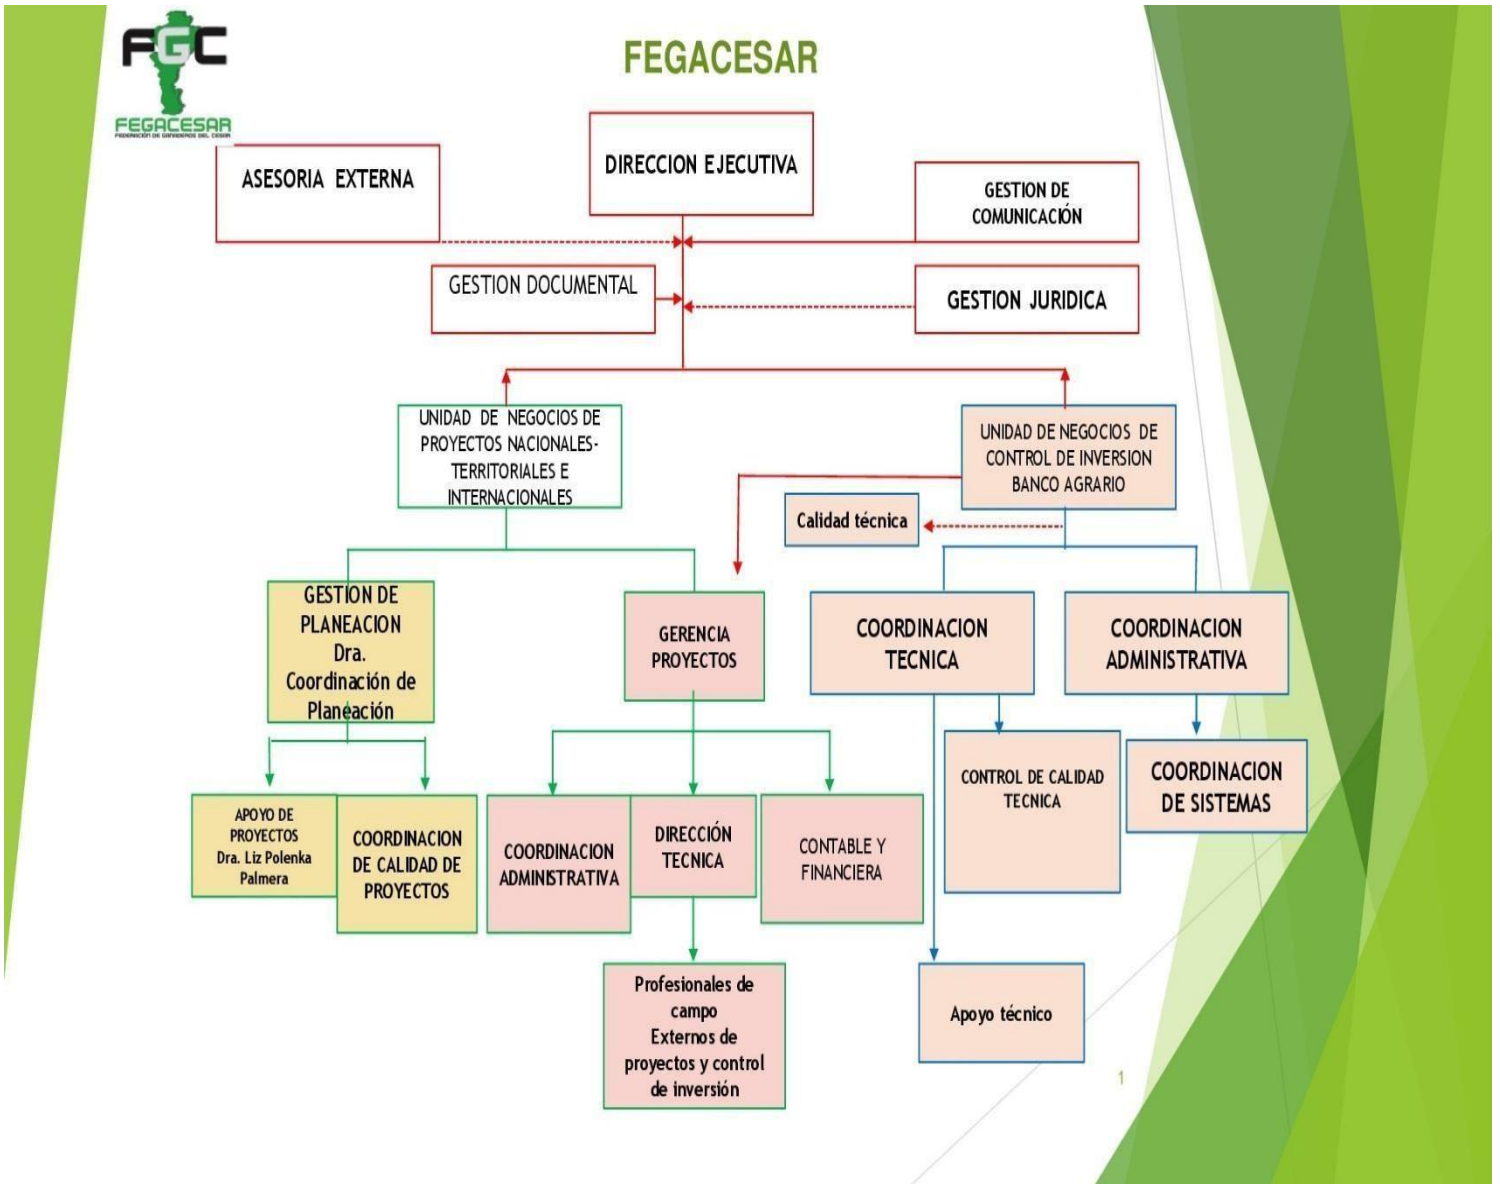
FGC
FEGACESAR
FEDERACIÓN DE GANADEROS DEL CESAR

FEGACESAR

DIRECCION EJECUTIVA

ASESORIA EXTERNA

GESTION DE COMUNICACIÓN

GESTION DOCUMENTAL

GESTION JURIDICA

UNIDAD DE NEGOCIOS DE PROYECTOS NACIONALES-TERRITORIALES E INTERNACIONALES

UNIDAD DE NEGOCIOS DE CONTROL DE INVERSION BANCO AGRARIO

Calidad técnica

GESTION DE PLANEACION Dra. Coordinación de Planeación

GERENCIA PROYECTOS

COORDINACION TECNICA

COORDINACION ADMINISTRATIVA

APOYO DE PROYECTOS Dra. Liz Polenka Palmera

COORDINACION DE CALIDAD DE PROYECTOS

COORDINACION ADMINISTRATIVA

DIRECCIÓN TECNICA

CONTABLE Y FINANCIERA

CONTROL DE CALIDAD TECNICA

COORDINACION DE SISTEMAS

Profesionales de campo Externos de proyectos y control de inversión

Apoyo técnico

1